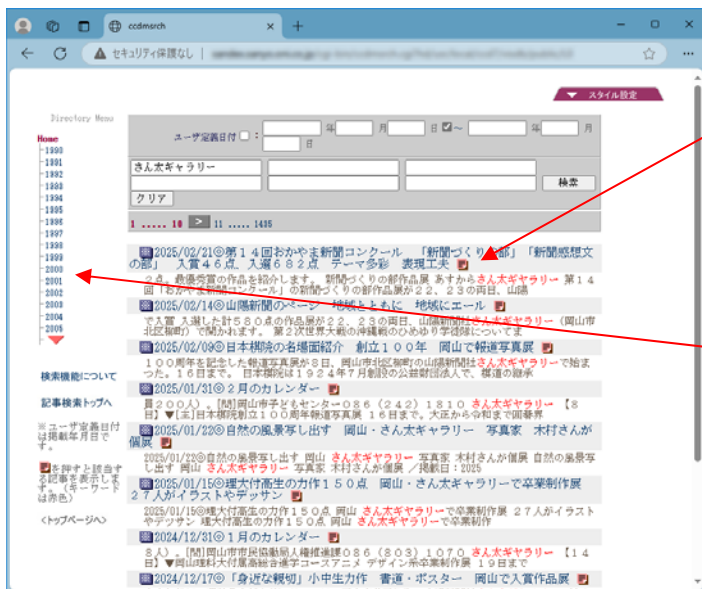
ccdmsrch

セキュリティ保護なし

スタイル設定

Directory Menu

Home
-1990
-1991
-1992
-1993
-1994
-1995
-1996
-1997
-1998
-1999
-2000
-2001
-2002
-2003
-2004
-2005

検索機能について

記事検索トップへ

※ユーザ定義日付は掲載年月日です。

を押すと該当する記事を表示します。(キーワードは赤色)

<トップページへ>

ユーザ定義日付 年 月 日 〜 年 月 日

さん太ギャラリー

検索

クリア

1 ..... 10 > 11 ..... 1435

2025/02/21◎第１４回おかやま新聞コンクール 「新聞づくり部門」「新聞感想文の部」 入賞４６点、入選６８２点 テーマ多彩 表現工夫

２点。最優秀賞の作品を紹介します。 新聞づくりの部作品展 あすから さん太ギャラリー 第１４回「おかやま新聞コンクール」の新聞づくりの部作品展が２２、２３の両日、山陽

2025/02/14◎山陽新聞のページ 地域とともに 地域にエール

で入賞 入選した計５８０点の作品展が２２、２３日、山陽新聞社さん太ギャラリー（岡山市北区柳町）で開かれます。 第２次世界大戦の沖縄戦のひめゆり学徒隊についてま

2025/02/09◎日本棋院の名場面紹介 創立１００年 岡山で報道写真展

１００周年を記念した報道写真展が８日、岡山市北区柳町の山陽新聞社さん太ギャラリーで始まった。１６日まで。 日本棋院は１９２４年７月創設の公益財団法人で、棋道の普及

2025/01/31◎２月のカレンダー

員２００人）。[問]岡山市子どもセンター０８６（２４２）１８１０ さん太ギャラリー 【８日】▼[正]日本棋院創立１００周年報道写真展 １６日まで。大正から令和まで囲碁界

2025/01/22◎自然の風景写し出す 岡山・さん太ギャラリー 写真家 木村さんが個展

自然の風景写し出す 岡山 さん太ギャラリー 写真家 木村さんが個展 写真家 木村さんが個展 自然の風景写し出す 岡山 さん太ギャラリー 写真家 木村さんが個展 ／掲載日：2025

2025/01/15◎理大付高生の力作１５０点 岡山・さん太ギャラリーで卒業制作展 ２７人がイラストやデッサン

2025/01/15◎理大付高生の力作１５０点 岡山 さん太ギャラリーで卒業制作展 ２７人がイラストやデッサン 理大付高生の力作１５０点 岡山 さん太ギャラリーで卒業制作

2024/12/31◎１月のカレンダー

８人）。[問]岡山市市民協働局人権推進課０８６（８０３）１０７０ さん太ギャラリー 【１４日】▼岡山理科大付属高総合進学コースアニメ デザイン系卒業制作展 １９日まで

2024/12/17◎「身近な親切」小中生力作 書道・ポスター 岡山で入賞作品展